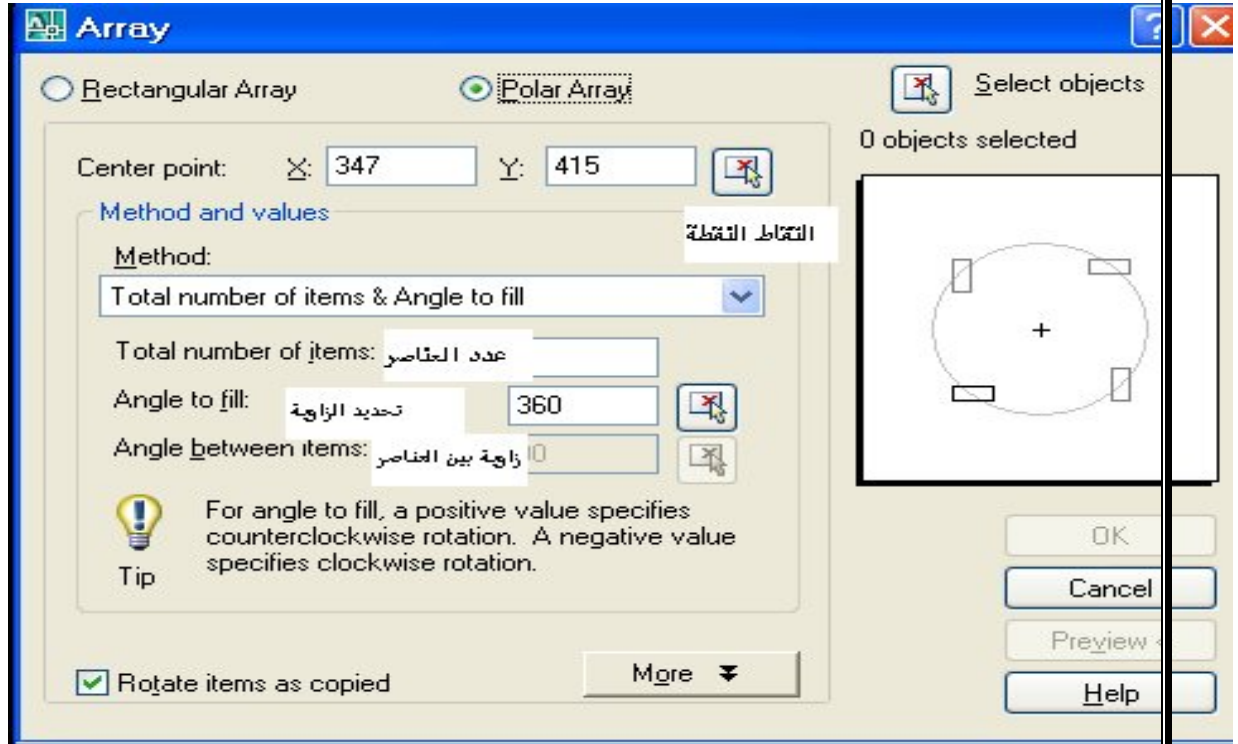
Array

Rectangular Array

Polar Array

Select objects

0 objects selected

Center point: X: 347 Y: 415

Method and values

التقاط النقطة

Method:

Total number of items & Angle to fill

Total number of items: عدد العناصر

Angle to fill: تحديد الزاوية 360

Angle between items: زاوية بين العناصر

For angle to fill, a positive value specifies counterclockwise rotation. A negative value specifies clockwise rotation.

Tip

OK

Cancel

Preview

Rotate items as copied

More

Help